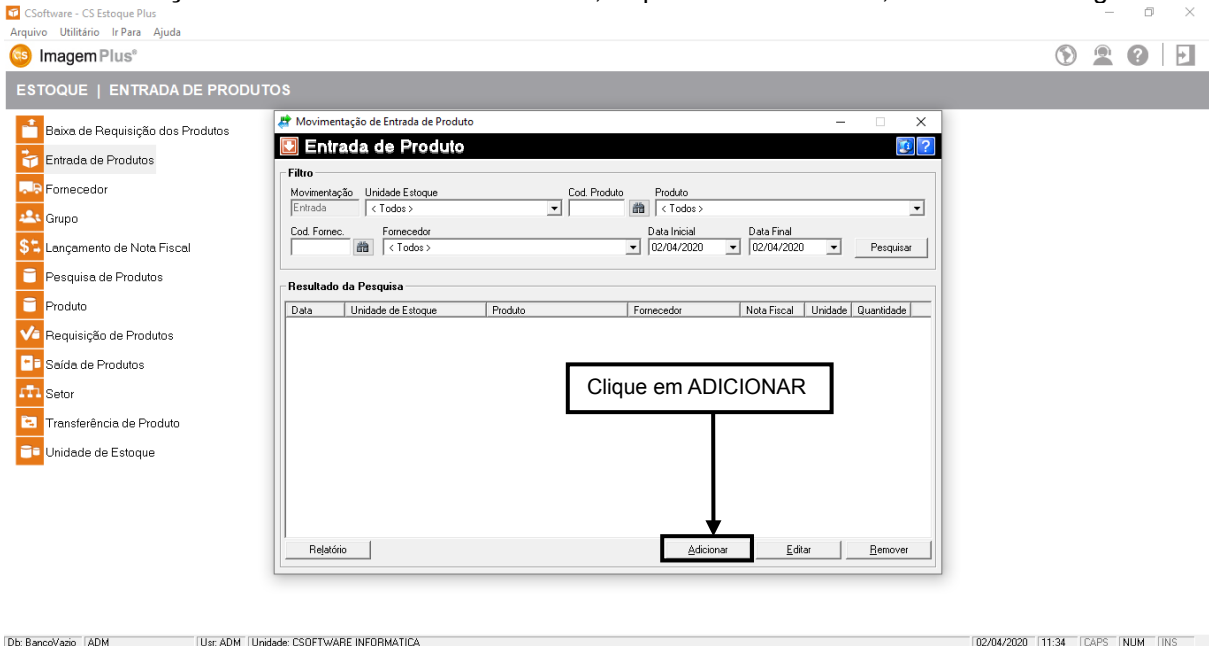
CSoftware - CS Estoque Plus
Arquivo Utilitário Ir Para Ajuda
ImagemPlus®

ESTOQUE | ENTRADA DE PRODUTOS

Baixa de Requisição dos Produtos
Entrada de Produtos
Fornecedor
Grupo
Lançamento de Nota Fiscal
Pesquisa de Produtos
Produto
Requisição de Produtos
Saída de Produtos
Setor
Transferência de Produto
Unidade de Estoque

Movimentação de Entrada de Produto
Entrada de Produto
Filtro
Movimentação Unidade Estoque Cod. Produto Produto
Entrada < Todos > < Todos >
Cod. Fornec. Fornecedor Data Inicial Data Final
< Todos > 02/04/2020 02/04/2020 Pesquisar

Resultado da Pesquisa

| Data | Unidade de Estoque | Produto | Fornecedor | Nota Fiscal | Unidade | Quantidade |
|---|---|---|---|---|---|---|

Clique em ADICIONAR

Relatório Adicionar Editar Remover

Db: BancoVazio ADM Usr: ADM Unidade: CSOFTWARE INFORMATICA 02/04/2020 11:34 CAPS NUM INS